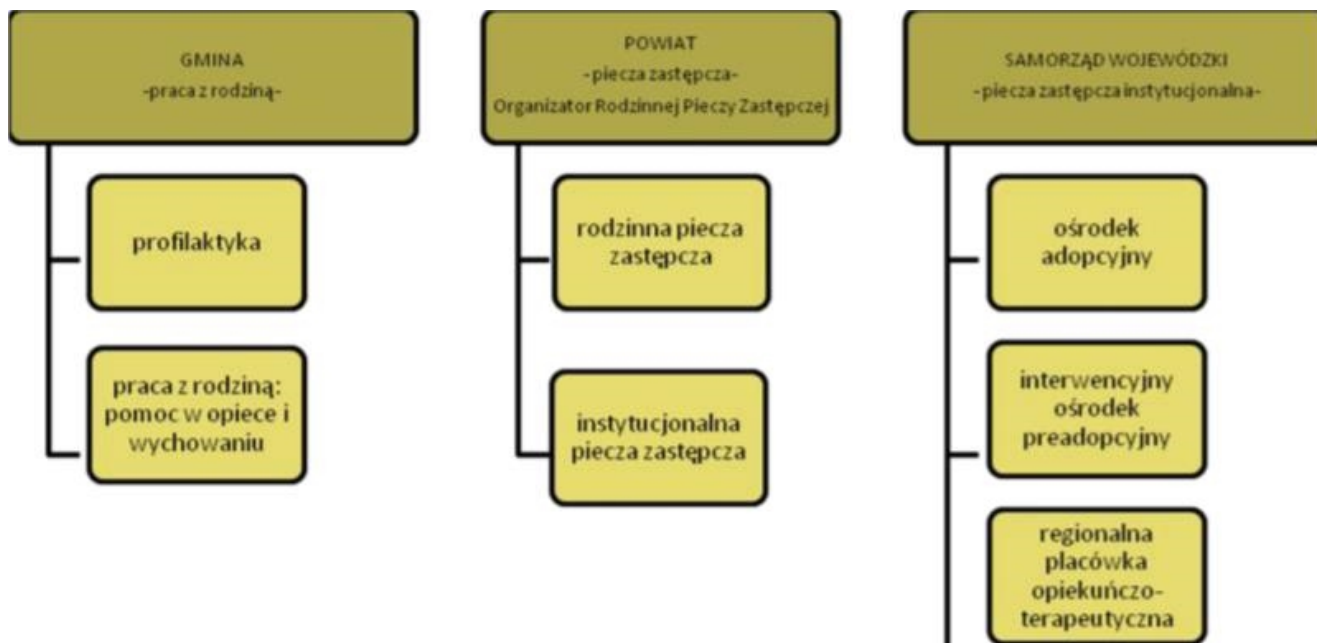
GMINA
-praca z rodziną-

profilaktyka

praca z rodziną: pomoc w opiece i wychowaniu

POWIAT
-piecza zastępcza-
Organizator Rodzinnej Pieczy Zastępczej

rodzinna piecza zastępcza

instytucjonalna piecza zastępcza

SAMORZĄD WOJEWÓDZKI
-piecza zastępcza instytucjonalna-

ośrodek adopcyjny

interwencyjny ośrodek preadopcyjny

regionalna placówka opiekuńczo-terapeutyczna